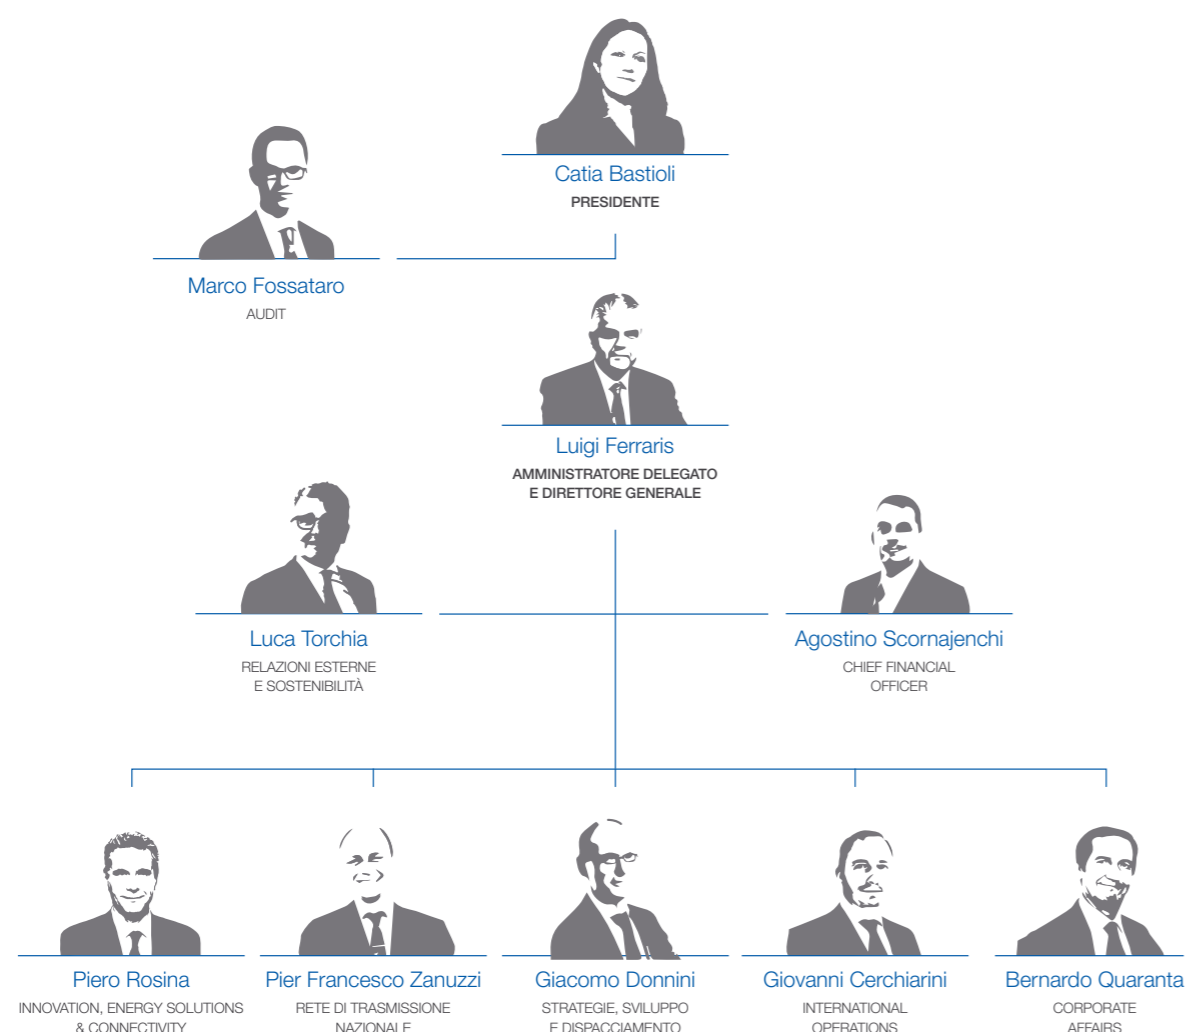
Catia Bastioli
PRESIDENTE

Marco Fossataro
AUDIT

Luigi Ferraris
AMMINISTRATORE DELEGATO E DIRETTORE GENERALE

Luca Torchia
RELAZIONI ESTERNE E SOSTENIBILITÀ

Agostino Scornajenchi
CHIEF FINANCIAL OFFICER

Piero Rosina
INNOVATION, ENERGY SOLUTIONS & CONNECTIVITY

Pier Francesco Zanuzzi
RETE DI TRASMISSIONE NAZIONALE

Giacomo Donnini
STRATEGIE, SVILUPPO E DISPACCIAMENTO

Giovanni Cerchiarini
INTERNATIONAL OPERATIONS

Bernardo Quaranta
CORPORATE AFFAIRS